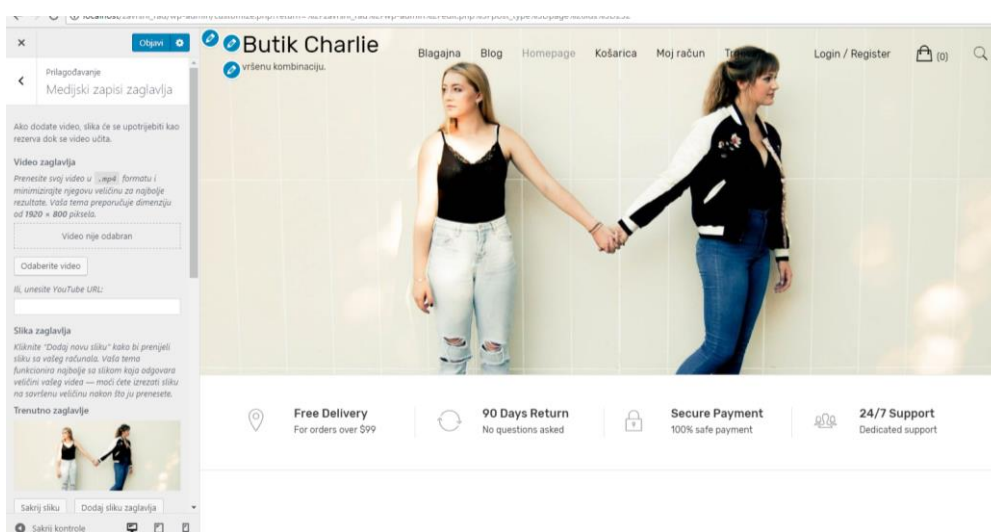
localhost/zavrsni_rad/wp-admin/customize.php?return=%2Fzavrsni_rad%2Fwp-admin%2Fedit.php%3Fpost_type%3Dpage&autofocus

×

Objavi

Prilagođavanje
Medijski zapisi zaglavlja

Ako dodate video, slika će se upotrijebiti kao rezerva dok se video učita.

Video zaglavlja

Prenesite svoj video u .mp4 formatu i minimizirajte njegovu veličinu za najbolje rezultate. Vaša tema preporučuje dimenziju od 1920 × 800 piksela.

Video nije odabran

Odaberite video

Ili, unesite YouTube URL:

Slika zaglavlja

Kliknite "Dodaj novu sliku" kako bi prenijeli sliku sa vašeg računala. Vaša tema funkcionira najbolje sa slikom koja odgovara veličini vašeg videa — moći ćete izrezati sliku na savršenu veličinu nakon što ju prenesete.

Trenutno zaglavlje

Sakrij sliku

Dodaj sliku zaglavlja

Sakrij kontrole

Butik Charlie

vršenu kombinaciju.

Blagajna Blog Homepage Košarica Moj račun Tr

Login / Register (0)

Free Delivery
For orders over $99

90 Days Return
No questions asked

Secure Payment
100% safe payment

24/7 Support
Dedicated support